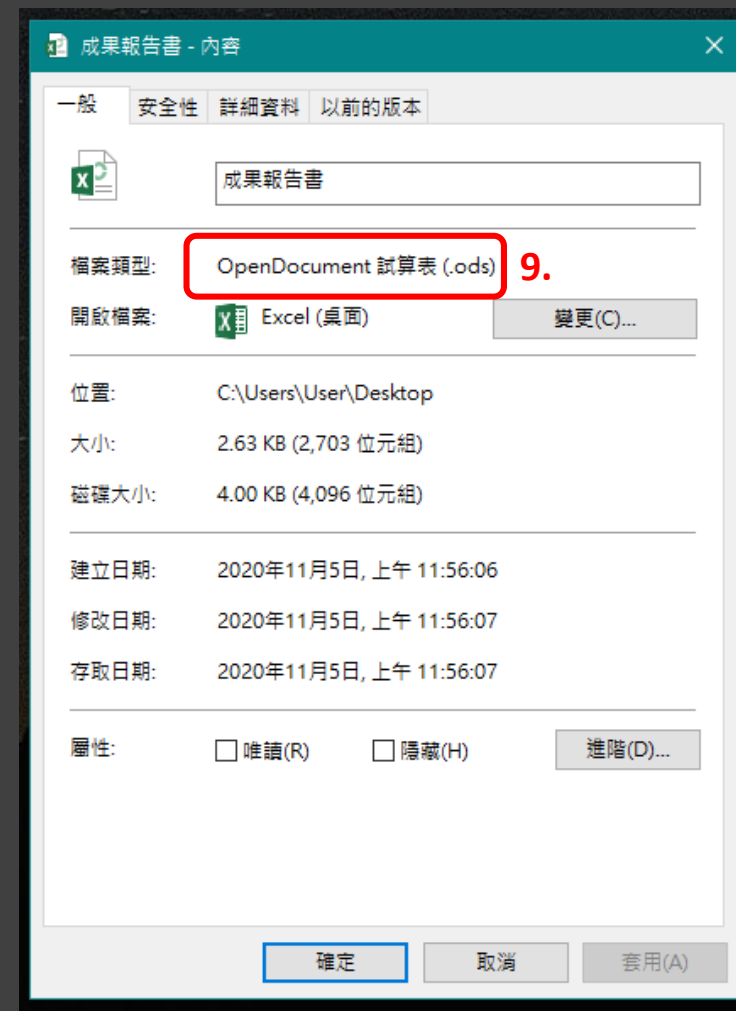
成果報告書 - 內容

一般 | 安全性 | 詳細資料 | 以前的版本

成果報告書

檔案類型: OpenDocument 試算表 (.ods) 9.

開啟檔案: Excel (桌面) 變更(C)...

位置: C:\Users\User\Desktop

大小: 2.63 KB (2,703 位元組)

磁碟大小: 4.00 KB (4,096 位元組)

建立日期: 2020年11月5日, 上午 11:56:06

修改日期: 2020年11月5日, 上午 11:56:07

存取日期: 2020年11月5日, 上午 11:56:07

屬性: 唯讀(R) 隱藏(H) 進階(D)...

確定 取消 套用(A)